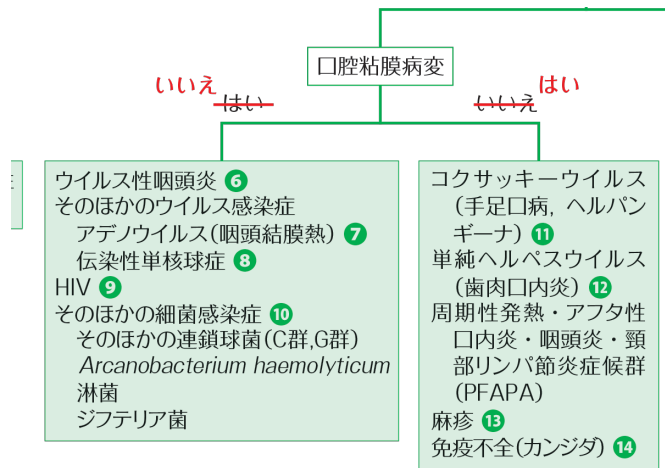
口腔粘膜病変

いいえ はい

いいえ はい

ウイルス性咽頭炎 6
そのほかのウイルス感染症
アデノウイルス(咽頭結膜熱) 7
伝染性単核球症 8
HIV 9
そのほかの細菌感染症 10
そのほかの連鎖球菌(C群,G群)
Arcanobacterium haemolyticum
淋菌
ジフテリア菌

コクサッキーウイルス(手足口病, ヘルパンギーナ) 11
単純ヘルペスウイルス(歯肉口内炎) 12
周期性発熱・アフタ性口内炎・咽頭炎・頸部リンパ節炎症候群(PFAPA)
麻疹 13
免疫不全(カンジダ) 14